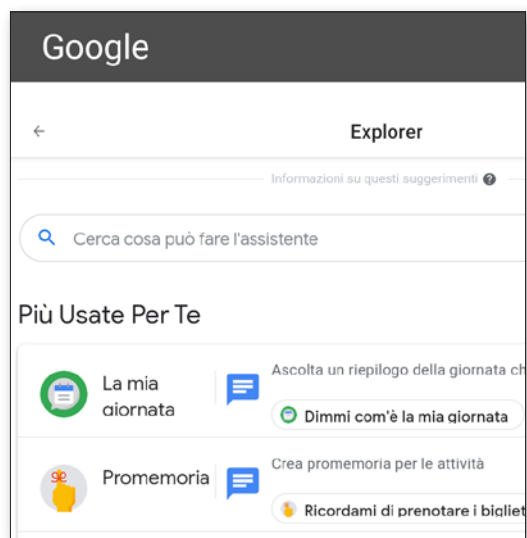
Google

←

Explorer

Informazioni su questi suggerimenti ?

Cerca cosa può fare l'assistente

Più Usate Per Te

La mia giornata

Ascolta un riepilogo della giornata ch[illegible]

Dimmi com'è la mia giornata

Promemoria

Crea promemoria per le attività

Ricordami di prenotare i bigliet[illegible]